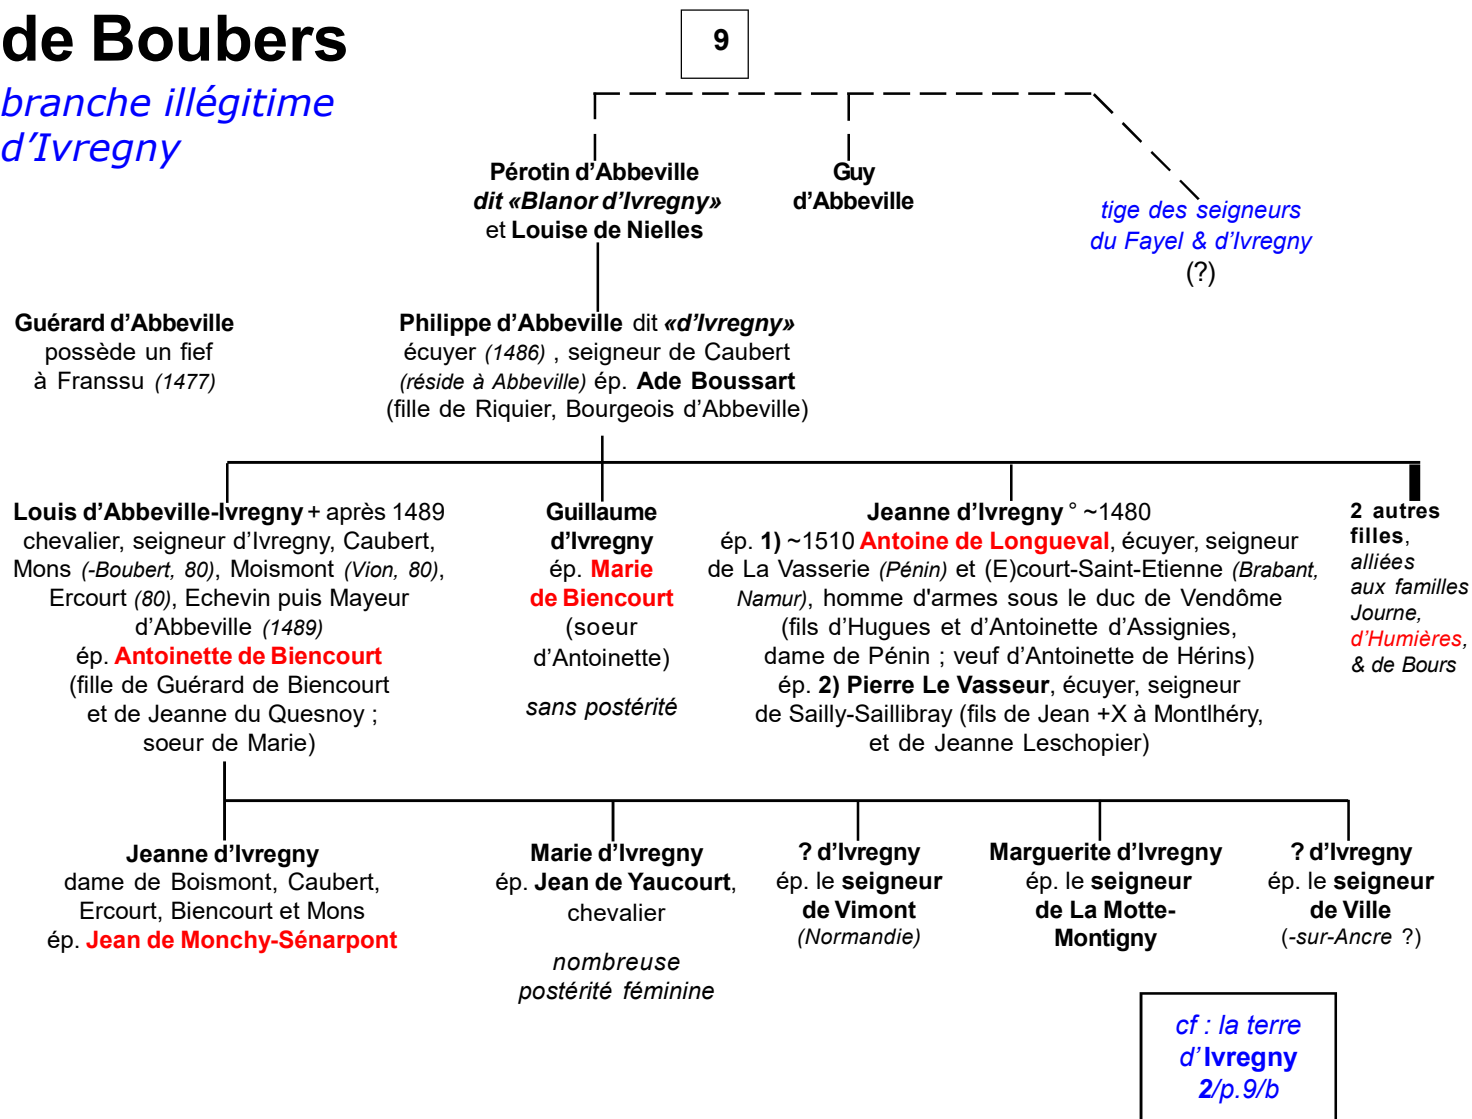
de Boubers
branche illégitime d'Ivregny

9

Pérotin d'Abbeville
dit «Blanor d'Ivregny»
et Louise de Nielles

Guy
d'Abbeville

tige des seigneurs
du Fayel & d'Ivregny
(?)

Guérard d'Abbeville
possède un fief
à Franssu (1477)

Philippe d'Abbeville dit «d'Ivregny»
écuyer (1486) , seigneur de Caubert
(réside à Abbeville) ép. Ade Boussart
(fille de Riquier, Bourgeois d'Abbeville)

Louis d'Abbeville-Ivregny + après 1489
chevalier, seigneur d'Ivregny, Caubert,
Mons (-Boubert, 80), Moismont (Vion, 80),
Ercourt (80), Echevin puis Mayeur
d'Abbeville (1489)
ép. Antoinette de Biencourt
(fille de Guérard de Biencourt
et de Jeanne du Quesnoy ;
soeur de Marie)

Guillaume
d'Ivregny
ép. Marie
de Biencourt
(soeur
d'Antoinette)

sans postérité

Jeanne d'Ivregny ° ~1480
ép. 1) ~1510 Antoine de Longueval, écuyer, seigneur
de La Vasserie (Pénin) et (E)court-Saint-Etienne (Brabant, Namur), homme d'armes sous le duc de Vendôme
(fils d'Hugues et d'Antoinette d'Assignies,
dame de Pénin ; veuf d'Antoinette de Hérins)
ép. 2) Pierre Le Vasseur, écuyer, seigneur
de Sailly-Saillibray (fils de Jean +X à Montlhéry,
et de Jeanne Leschopier)

2 autres filles,
alliées
aux familles
Journe,
d'Humières,
& de Bours

Jeanne d'Ivregny
dame de Boismont, Caubert,
Ercourt, Biencourt et Mons
ép. Jean de Monchy-Sénarpont

Marie d'Ivregny
ép. Jean de Yaucourt,
chevalier

nombreuse
postérité féminine

? d'Ivregny
ép. le seigneur
de Vimont
(Normandie)

Marguerite d'Ivregny
ép. le seigneur
de La Motte-Montigny

? d'Ivregny
ép. le seigneur
de Ville
(-sur-Ancre ?)

cf : la terre
d'Ivregny
2/p.9/b